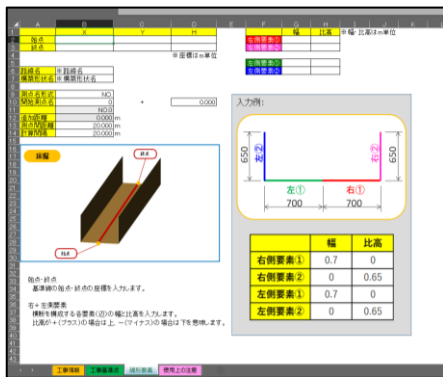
A B C D H E F G H I J

始点 | X | Y | H

終点

※座標はm単位

路線名 ※路線名
構築形状名 ※構築形状名

測点名形式 NO.
開始測点 0 + 0.000
NO.0
追加距離 0.000 m
測点間距離 20.000 m
計算間隔 20.000 m

| | 幅 | 比高 |
|---|---|---|
| 右側要素① | | |
| 右側要素② | | |
| 左側要素① | | |
| 左側要素② | | |

※幅・比高はm単位

入力例:

650
左②
右②
650
左①
右①
700
700

| | 幅 | 比高 |
|---|---|---|
| 右側要素① | 0.7 | 0 |
| 右側要素② | 0 | 0.65 |
| 左側要素① | 0.7 | 0 |
| 左側要素② | 0 | 0.65 |

拡幅

終点

始点

始点・終点
基準線の始点・終点の座標を入力します。

右・左側要素
横断を構成する要素(②)の幅と比高を入力します。
比高が+(プラス)の場合は上、−(マイナス)の場合は下を意味します。

工事情報 工事基準点 掘形断面 使用上の注意